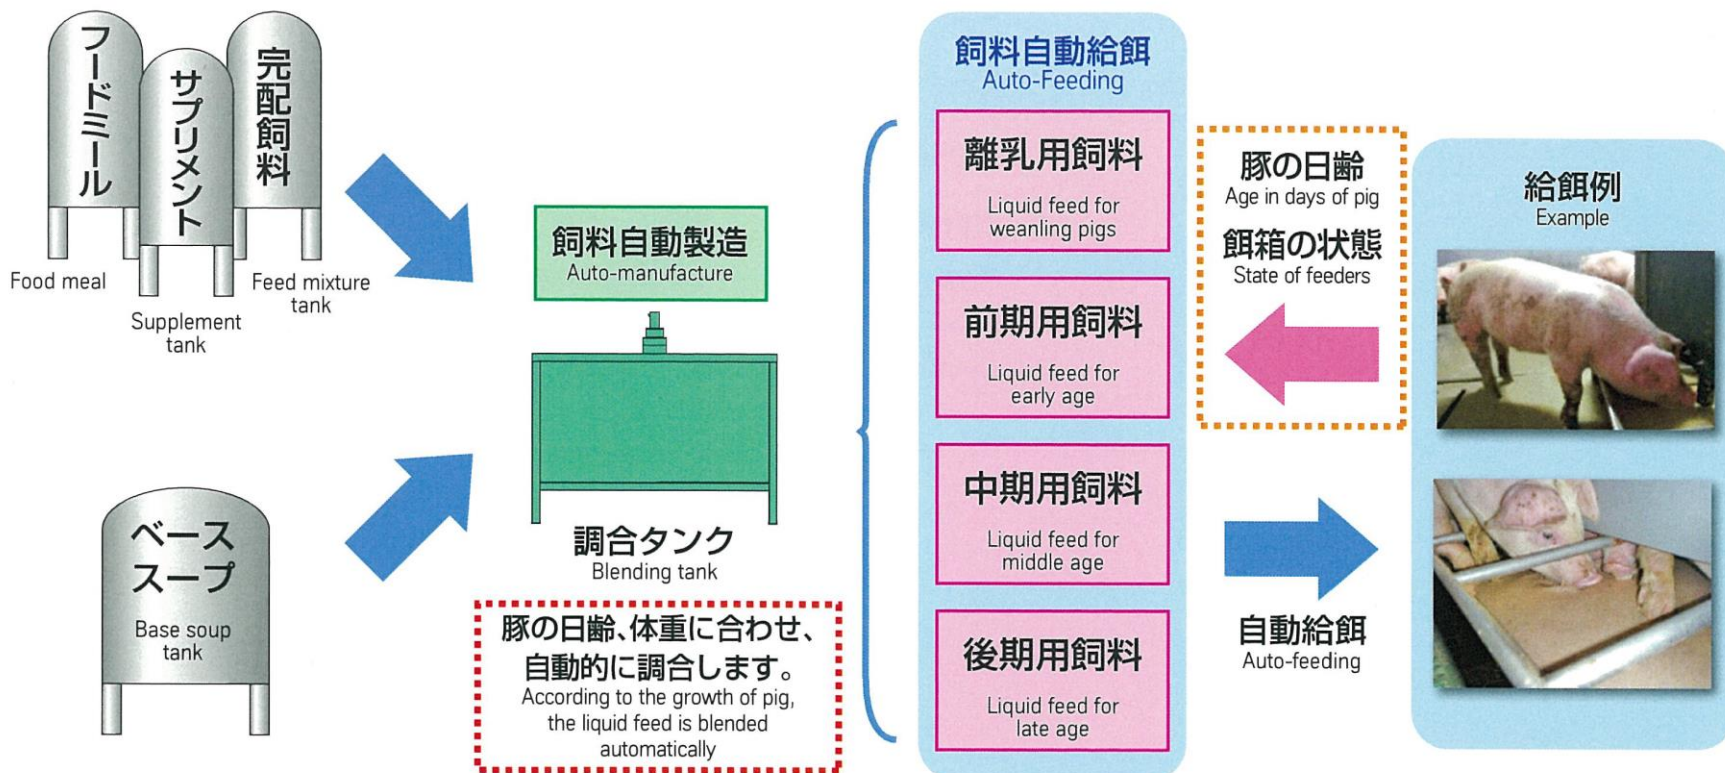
フードミール
Food meal

サプリメント
Supplement tank

完配飼料
Feed mixture tank

ベーススープ
Base soup tank

飼料自動製造
Auto-manufacture

調合タンク
Blending tank

豚の日齢、体重に合わせ、自動的に調合します。
According to the growth of pig, the liquid feed is blended automatically

飼料自動給餌
Auto-Feeding

離乳用飼料
Liquid feed for weanling pigs

前期用飼料
Liquid feed for early age

中期用飼料
Liquid feed for middle age

後期用飼料
Liquid feed for late age

豚の日齢
Age in days of pig
餌箱の状態
State of feeders

自動給餌
Auto-feeding

給餌例
Example